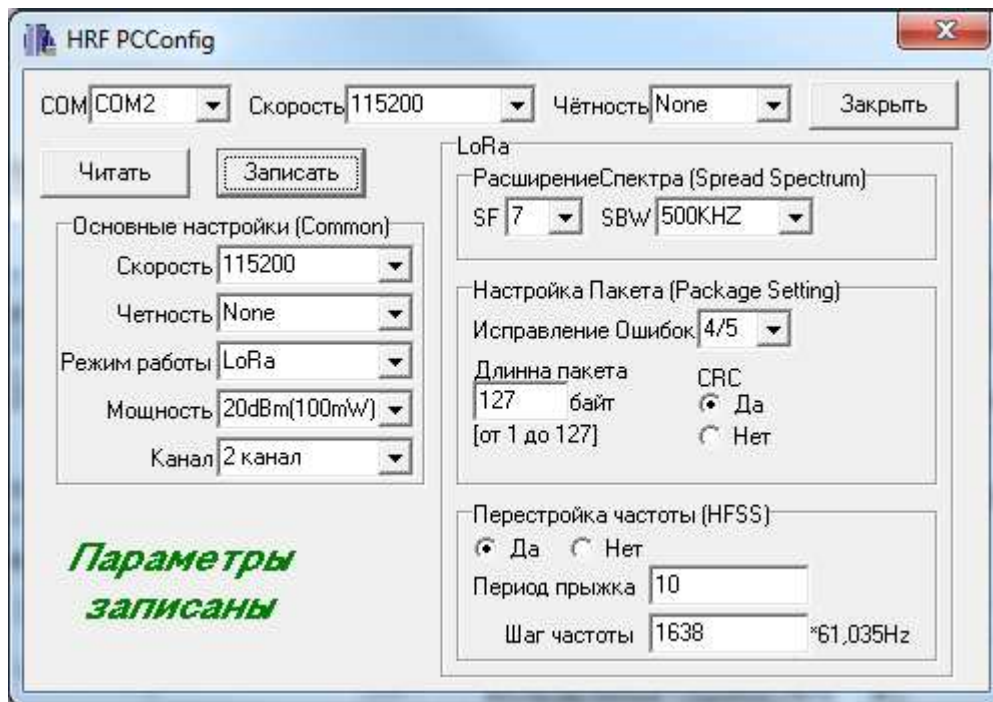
HRF PCConfig

COM COM2 Скорость 115200 Чётность None Закрыть

Читать Записать

Основные настройки (Common)
Скорость 115200
Четность None
Режим работы LoRa
Мощность 20dBm(100mW)
Канал 2 канал

Параметры записаны

LoRa
РасширениеСпектра (Spread Spectrum)
SF 7 SBW 500KHZ

Настройка Пакета (Package Setting)
Исправление Ошибок 4/5
Длинна пакета
127 байт
[от 1 до 127]
CRC
Да
Нет

Перестройка частоты (HFSS)
Да Нет
Период прыжка 10
Шаг частоты 1638 *61,035Hz